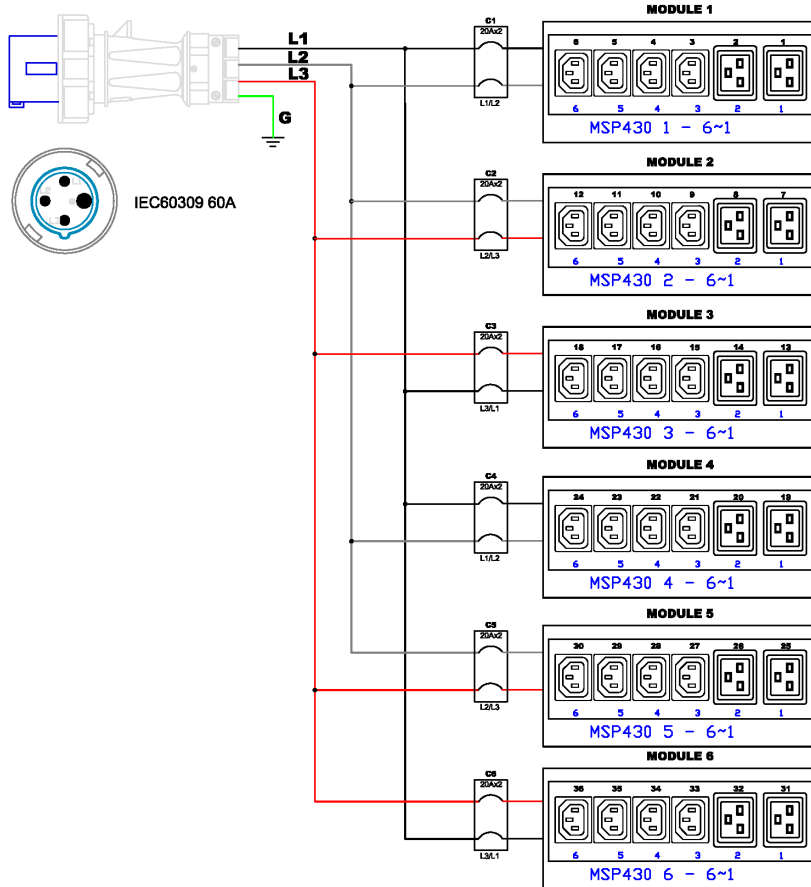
L1
L2
L3
G
IEC60309 60A

C1
20Ax2
L1/L2
MODULE 1
6 5 4 3 2 1
6 5 4 3 2 1
MSP430 1 - 6~1

C2
20Ax2
L2/L3
MODULE 2
12 11 10 9 8 7
6 5 4 3 2 1
MSP430 2 - 6~1

C3
20Ax2
L3/L1
MODULE 3
18 17 16 15 14 13
6 5 4 3 2 1
MSP430 3 - 6~1

C4
20Ax2
L1/L2
MODULE 4
24 23 22 21 20 19
6 5 4 3 2 1
MSP430 4 - 6~1

C5
20Ax2
L2/L3
MODULE 5
30 29 28 27 26 25
6 5 4 3 2 1
MSP430 5 - 6~1

C6
20Ax2
L3/L1
MODULE 6
36 35 34 33 32 31
6 5 4 3 2 1
MSP430 6 - 6~1